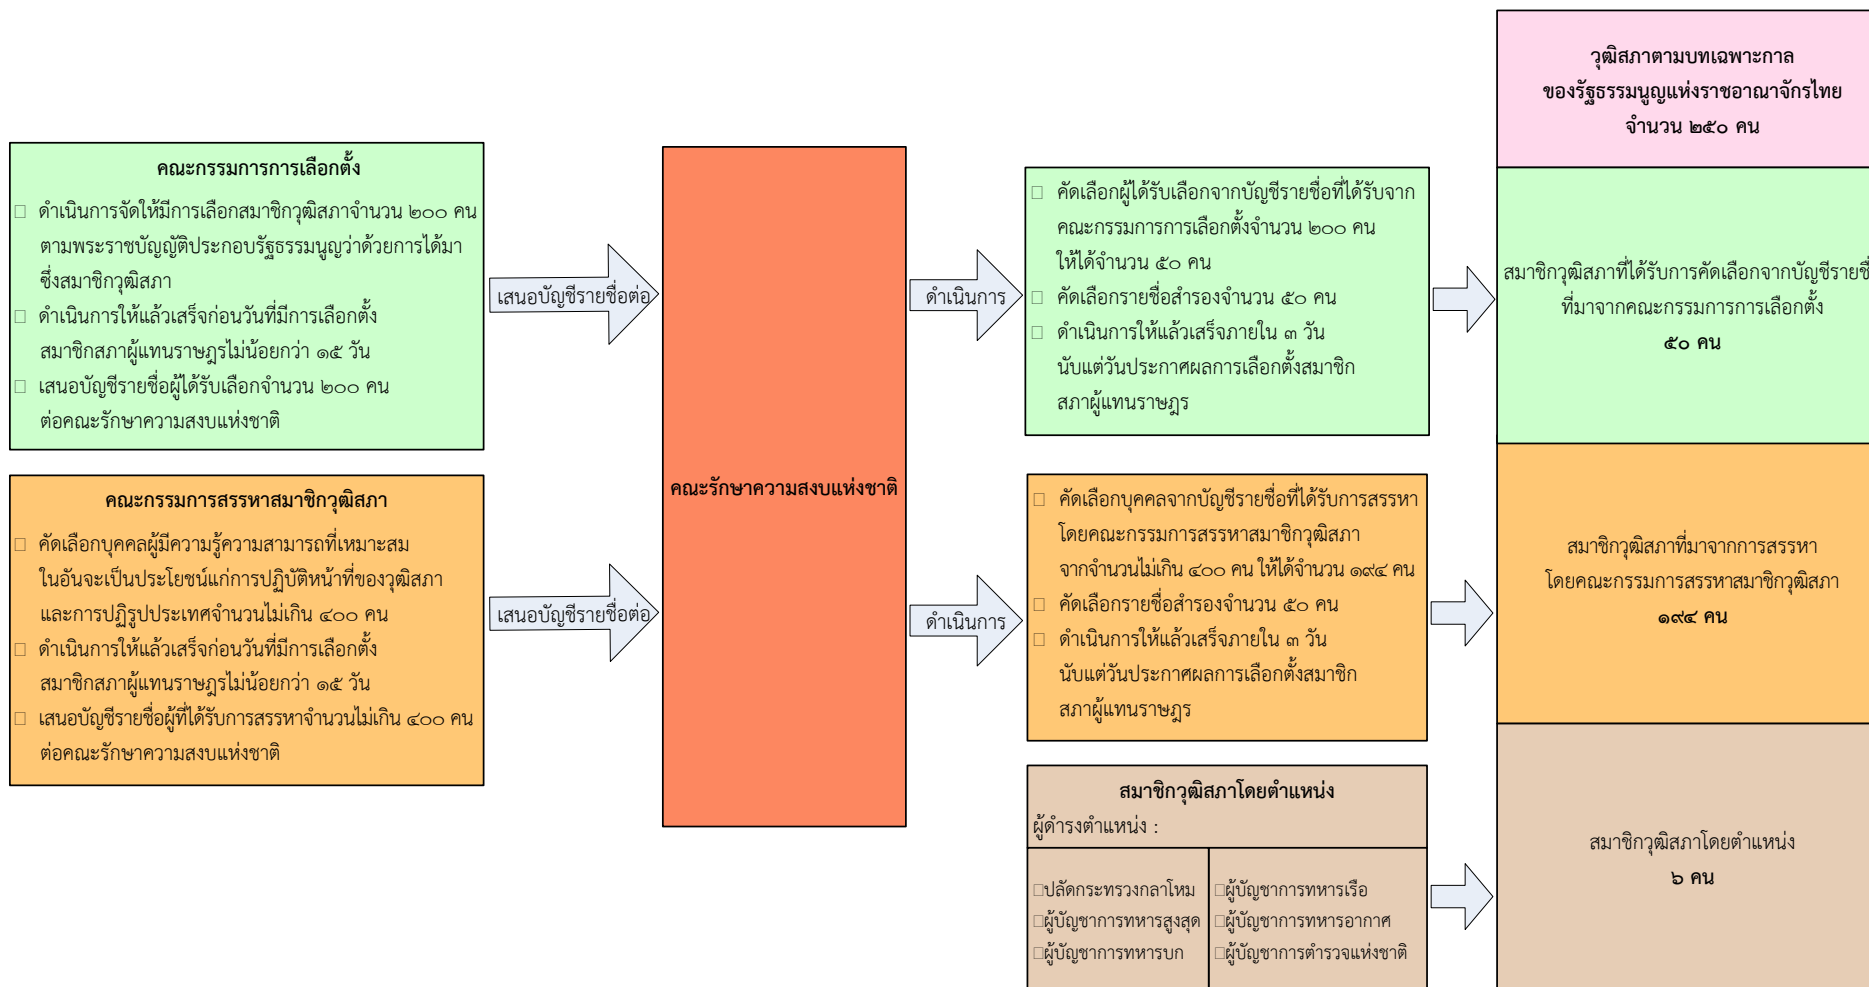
คณะกรรมการการเลือกตั้ง

□ ดำเนินการจัดให้มีการเลือกสมาชิกวุฒิสภาจำนวน ๒๐๐ คน ตามพระราชบัญญัติประกอบรัฐธรรมนูญว่าด้วยการได้มาซึ่งสมาชิกวุฒิสภา
□ ดำเนินการให้แล้วเสร็จก่อนวันที่มีการเลือกตั้งสมาชิกสภาผู้แทนราษฎรไม่น้อยกว่า ๑๕ วัน
□ เสนอบัญชีรายชื่อผู้ได้รับเลือกจำนวน ๒๐๐ คน ต่อคณะรักษาความสงบแห่งชาติ

เสนอบัญชีรายชื่อต่อ

คณะกรรมการสรรหาสมาชิกวุฒิสภา

□ คัดเลือกบุคคลผู้มีความรู้ความสามารถที่เหมาะสมในอันจะเป็นประโยชน์แก่การปฏิบัติหน้าที่ของวุฒิสภาและการปฏิรูปประเทศจำนวนไม่เกิน ๔๐๐ คน
□ ดำเนินการให้แล้วเสร็จก่อนวันที่มีการเลือกตั้งสมาชิกสภาผู้แทนราษฎรไม่น้อยกว่า ๑๕ วัน
□ เสนอบัญชีรายชื่อผู้ที่ได้รับการสรรหาจำนวนไม่เกิน ๔๐๐ คน ต่อคณะรักษาความสงบแห่งชาติ

เสนอบัญชีรายชื่อต่อ

คณะรักษาความสงบแห่งชาติ

ดำเนินการ

□ คัดเลือกผู้ได้รับเลือกจากบัญชีรายชื่อที่ได้รับจากคณะกรรมการการเลือกตั้งจำนวน ๒๐๐ คน ให้ได้จำนวน ๕๐ คน
□ คัดเลือกรายชื่อสำรองจำนวน ๕๐ คน
□ ดำเนินการให้แล้วเสร็จภายใน ๓ วัน นับแต่วันประกาศผลการเลือกตั้งสมาชิกสภาผู้แทนราษฎร

ดำเนินการ

□ คัดเลือกบุคคลจากบัญชีรายชื่อที่ได้รับการสรรหาโดยคณะกรรมการสรรหาสมาชิกวุฒิสภาจากจำนวนไม่เกิน ๔๐๐ คน ให้ได้จำนวน ๑๙๔ คน
□ คัดเลือกรายชื่อสำรองจำนวน ๕๐ คน
□ ดำเนินการให้แล้วเสร็จภายใน ๓ วัน นับแต่วันประกาศผลการเลือกตั้งสมาชิกสภาผู้แทนราษฎร

สมาชิกวุฒิสภาโดยตำแหน่ง
ผู้ดำรงตำแหน่ง :

| □ปลัดกระทรวงกลาโหม<br>□ผู้บัญชาการทหารสูงสุด<br>□ผู้บัญชาการทหารบก | □ผู้บัญชาการทหารเรือ<br>□ผู้บัญชาการทหารอากาศ<br>□ผู้บัญชาการตำรวจแห่งชาติ |
|---|---|

วุฒิสภาตามบทเฉพาะกาล ของรัฐธรรมนูญแห่งราชอาณาจักรไทย จำนวน ๒๕๐ คน

สมาชิกวุฒิสภาที่ได้รับการคัดเลือกจากบัญชีรายชื่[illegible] ที่มาจากคณะกรรมการการเลือกตั้ง
๕๐ คน

สมาชิกวุฒิสภาที่มาจากการสรรหา โดยคณะกรรมการสรรหาสมาชิกวุฒิสภา
๑๙๔ คน

สมาชิกวุฒิสภาโดยตำแหน่ง
๖ คน